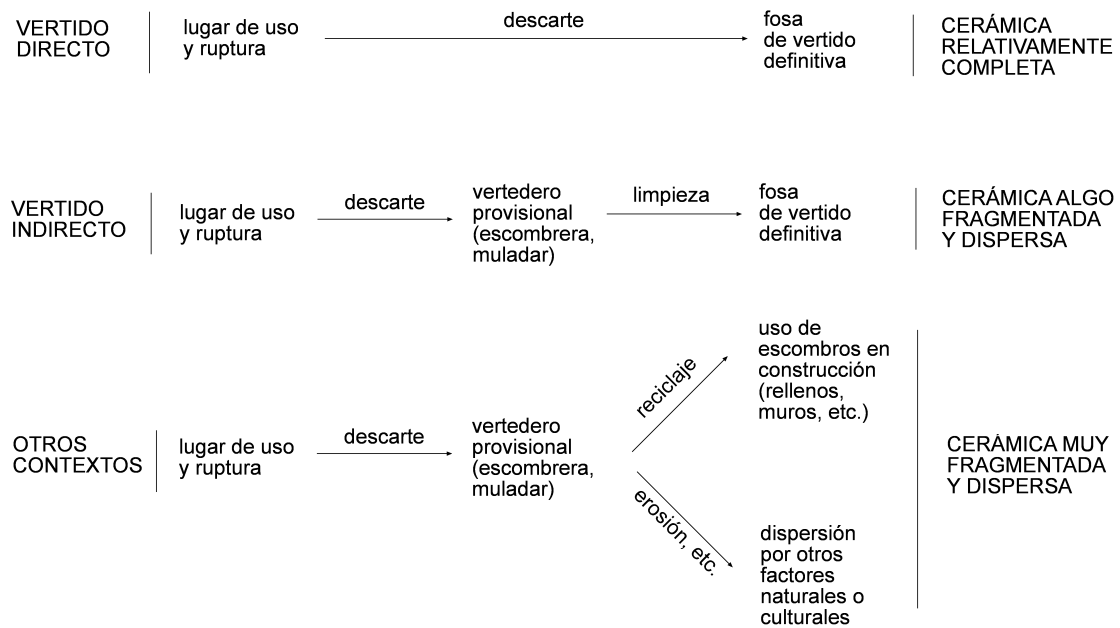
VERTIDO DIRECTO

lugar de uso y ruptura

descarte

fosa de vertido definitiva

CERÁMICA RELATIVAMENTE COMPLETA

VERTIDO INDIRECTO

lugar de uso y ruptura

descarte

vertedero provisional (escombrera, muladar)

limpieza

fosa de vertido definitiva

CERÁMICA ALGO FRAGMENTADA Y DISPERSA

OTROS CONTEXTOS

lugar de uso y ruptura

descarte

vertedero provisional (escombrera, muladar)

reciclaje

uso de escombros en construcción (rellenos, muros, etc.)

erosión, etc.

dispersión por otros factores naturales o culturales

CERÁMICA MUY FRAGMENTADA Y DISPERSA